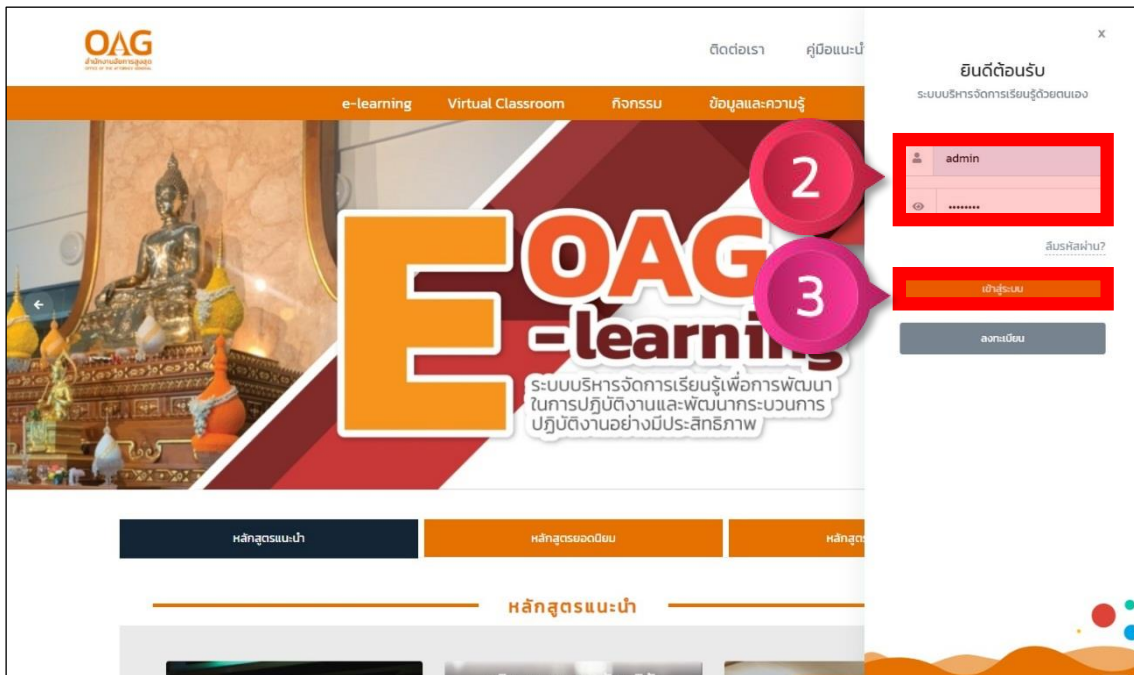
OAG
สำนักงานอัยการสูงสุด
OFFICE OF THE ATTORNEY GENERAL

ติดต่อเรา คู่มือแนะนำ

e-learning Virtual Classroom กิจกรรม ข้อมูลและความรู้

E OAG -learning
ระบบบริหารจัดการเรียนรู้เพื่อการพัฒนาในการปฏิบัติงานและพัฒนากระบวนการปฏิบัติงานอย่างมีประสิทธิภาพ

x
ยินดีต้อนรับ
ระบบบริหารจัดการเรียนรู้ด้วยตนเอง

2
admin
••••••••
ลืมรหัสผ่าน?
3
เข้าสู่ระบบ
ลงทะเบียน

หลักสูตรแนะนำ หลักสูตรยอดนิยม หลักสูต

หลักสูตรแนะนำ